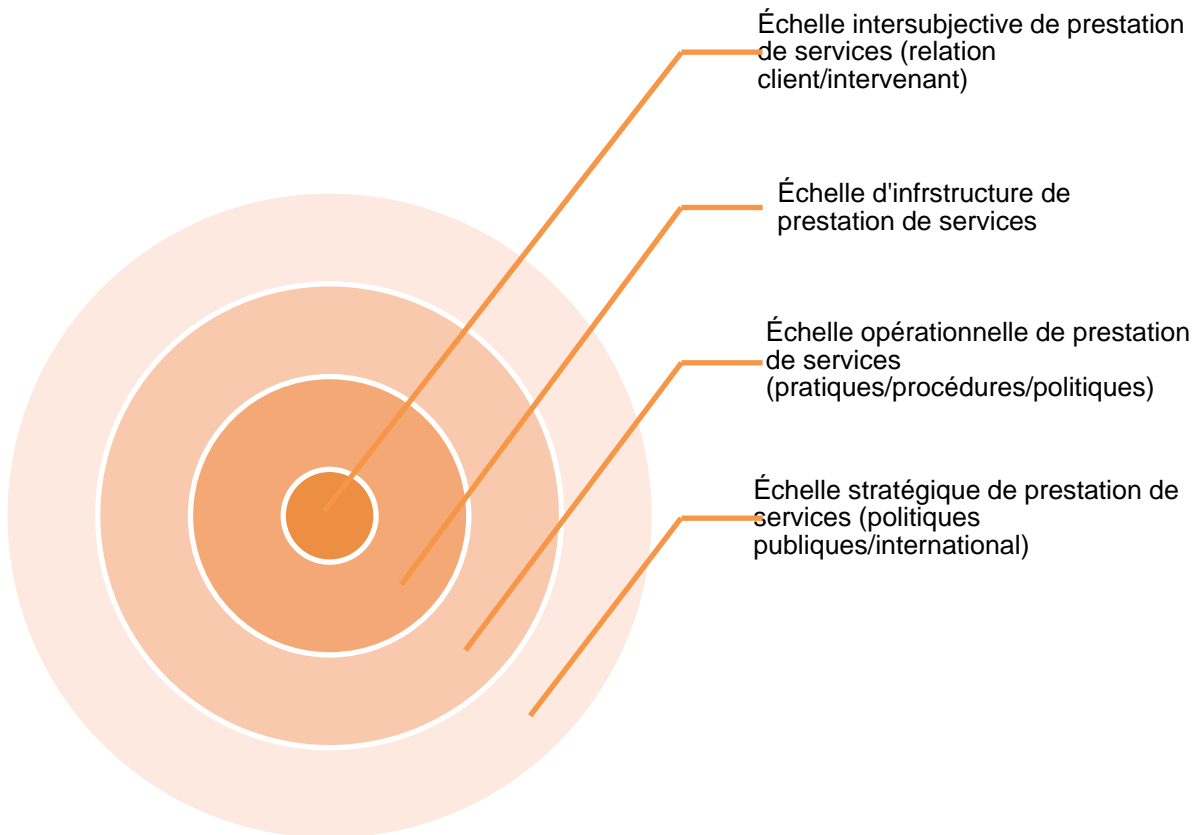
Échelle intersubjective de prestation de services (relation client/intervenant)

Échelle d'infrstructure de prestation de services

Échelle opérationnelle de prestation de services (pratiques/procédures/politiques)

Échelle stratégique de prestation de services (politiques publiques/international)